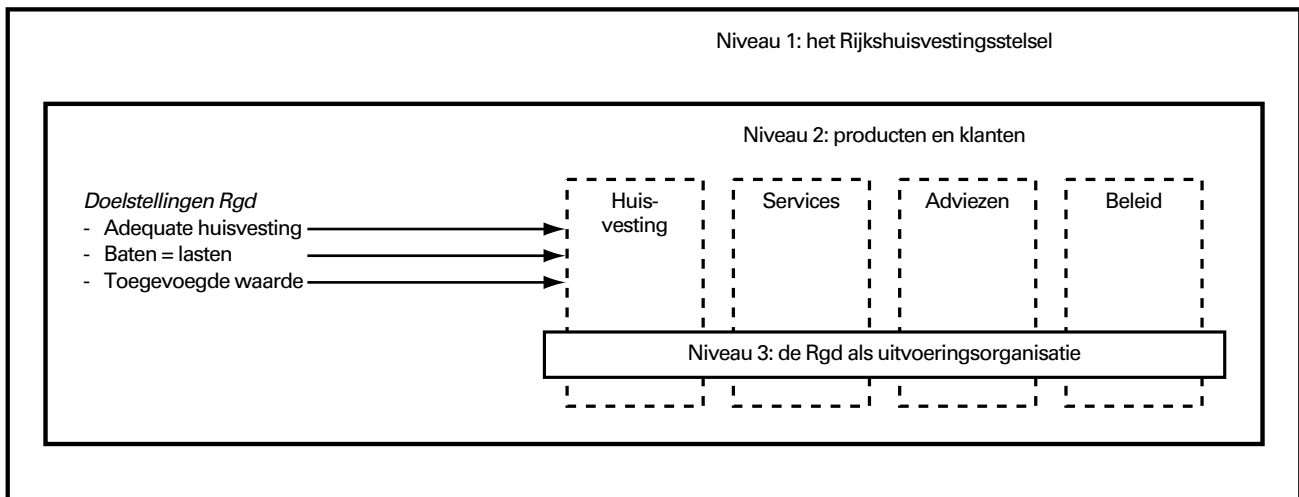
Niveau 1: het Rijkshuisvestingsstelsel

Niveau 2: producten en klanten

*Doelstellingen Rgd*
- Adequate huisvesting
- Baten = lasten
- Toegevoegde waarde

Huisvesting

Services

Adviezen

Beleid

Niveau 3: de Rgd als uitvoeringsorganisatie